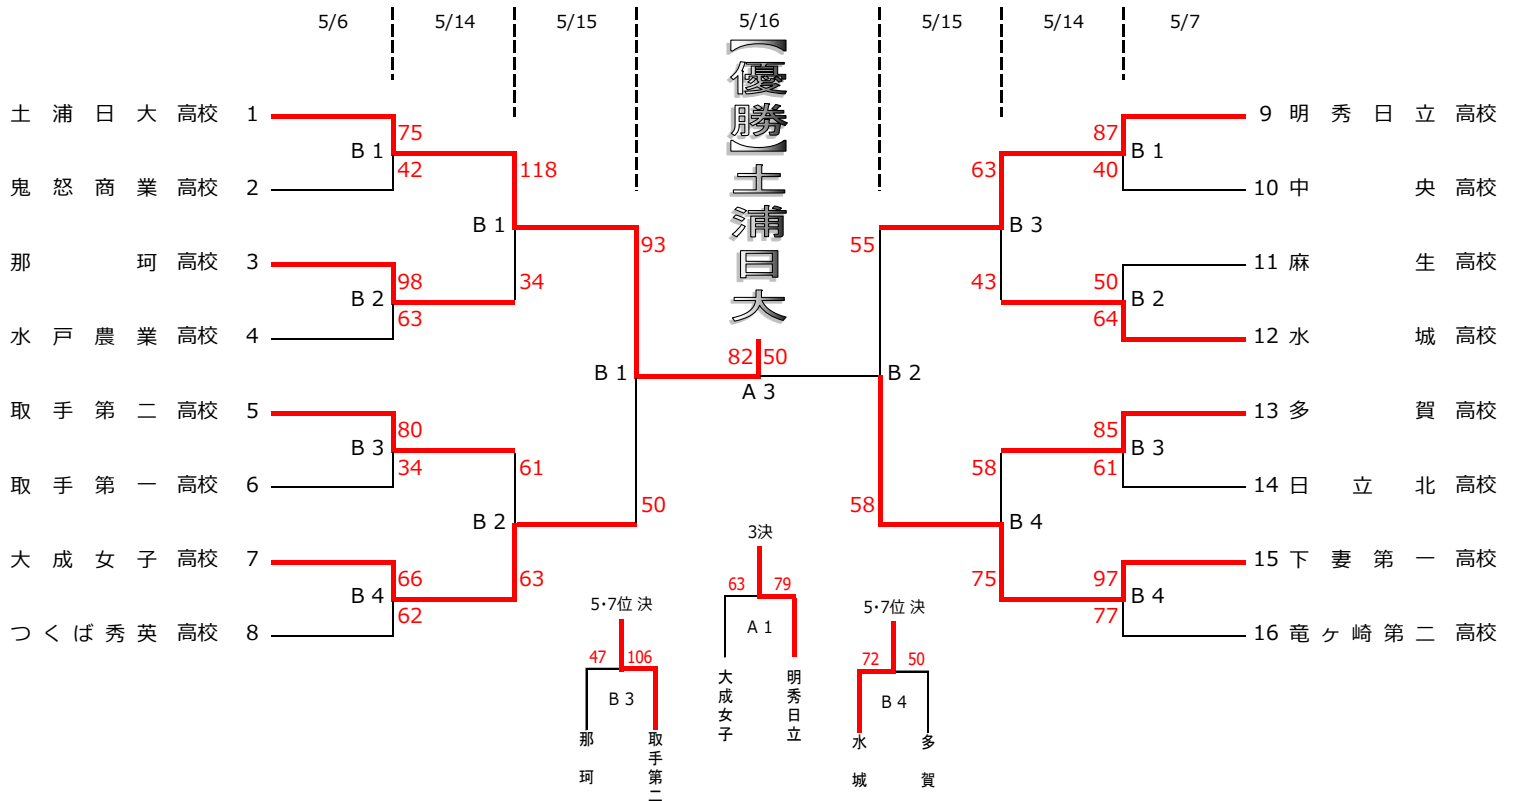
5/6　5/14　5/15　5/16　5/15　5/14　5/7

【優勝】土浦日大

土浦日大高校 1
鬼怒商業高校 2
那珂高校 3
水戸農業高校 4
取手第二高校 5
取手第一高校 6
大成女子高校 7
つくば秀英高校 8

9 明秀日立高校
10 中央高校
11 麻生高校
12 水城高校
13 多賀高校
14 日立北高校
15 下妻第一高校
16 竜ヶ崎第二高校

B 1 75 42
B 2 98 63
B 3 80 34
B 4 66 62
B 1 118 34
B 2 61 63
B 1 93 50
A 3 82 50
B 2 55 58
B 3 63 43
B 4 58 75
B 1 87 40
B 2 50 64
B 3 85 61
B 4 97 77

3決
63 79
A 1
大成女子
明秀日立

5･7位決
47 106
B 3
那珂
取手第二

5･7位決
72 50
B 4
水城
多賀